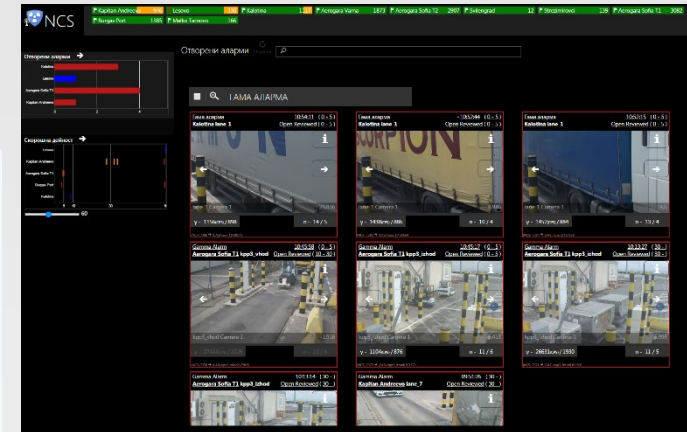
NCS

Kapitan Andreevo 596 | Lesovo 198 | Kalotina 137 | Aerogara Varna 1873 | Aerogara Sofia T2 2907 | Svilengrad 12 | Strezimirovci 139 | Aerogara Sofia T1 3082
Burgas Port 1385 | Malko Tarnovo 166

Отворени аларми

Kalotina
Lesovo
Aerogara Sofia T1
Kapitan Andreevo

Скорошна дейност

Lesovo
Kapitan Andreevo
Aerogara Sofia T1
Burgas Port
Kalotina

60

Отворени аларми

ГАМА АЛАРМА

Гама аларма 10:54:11 ( 0 - 5 )
Kalotina lane 1 Open Reviewed ( 0 - 5 )
γ - 1116cps/886 n - 14 / 5

Гама аларма 10:52:44 ( 0 - 5 )
Kalotina lane 1 Open Reviewed ( 0 - 5 )
γ - 1418cps/886 n - 10 / 4

Гама аларма 10:52:15 ( 0 - 5 )
Kalotina lane 1 Open Reviewed ( 0 - 5 )
γ - 1452cps/886 n - 13 / 4

Gamma Alarm 10:45:58 ( 0 - 5 )
Aerogara Sofia T1 kpp3_vhod Open Reviewed ( 30 - 30 )
kpp3_vhod Camera 1

Gamma Alarm 10:45:27 ( 0 - 5 )
Aerogara Sofia T1 kpp3_izhod Open Reviewed ( 30 - 30 )
γ - 1104cps/876 n - 11 / 5

Gamma Alarm 10:13:27 ( 0 - 5 )
Aerogara Sofia T1 kpp3_izhod Open Reviewed ( 30 - 30 )
γ - 2661cps/1930 n - 11 / 5

Gamma Alarm 10:11:54 ( 30 - )
Aerogara Sofia T1 kpp3_izhod Open Reviewed ( 30 - )

Gamma Alarm 09:57:35 ( 30 - )
Kapitan Andreevo lane_7 Open Reviewed ( 30 - )